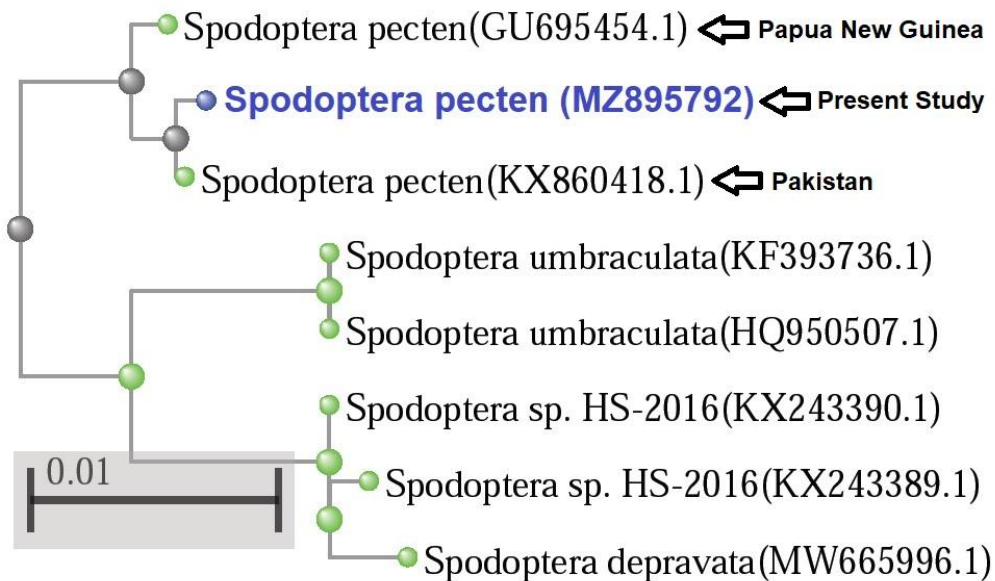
Spodoptera pecten(GU695454.1) Papua New Guinea

Spodoptera pecten (MZ895792) Present Study

Spodoptera pecten(KX860418.1) Pakistan

Spodoptera umbraculata(KF393736.1)

Spodoptera umbraculata(HQ950507.1)

Spodoptera sp. HS-2016(KX243390.1)

0.01

Spodoptera sp. HS-2016(KX243389.1)

Spodoptera depravata(MW665996.1)